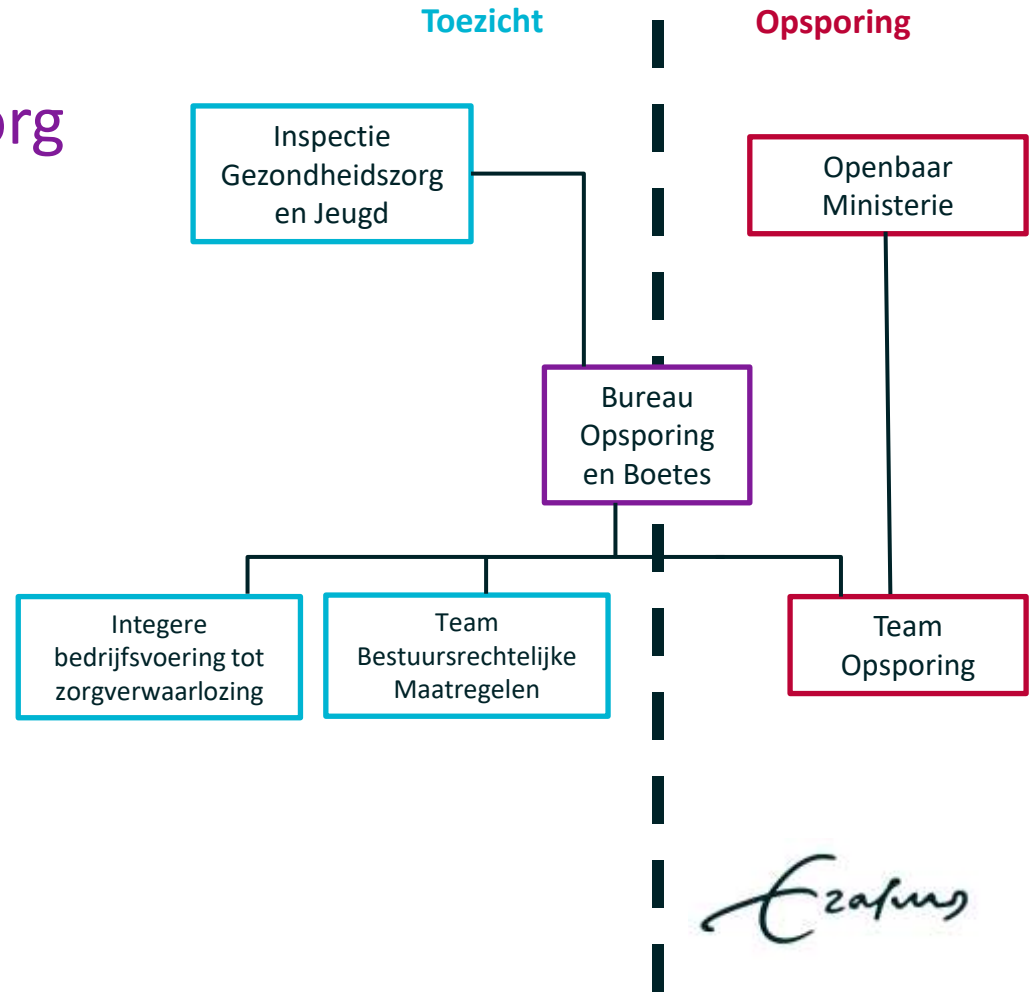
Toezicht

Opsporing

org

Inspectie Gezondheidszorg en Jeugd

Openbaar Ministerie

Bureau Opsporing en Boetes

Integere bedrijfsvoering tot zorgverwaarlozing

Team Bestuursrechtelijke Maatregelen

Team Opsporing

Erasmus